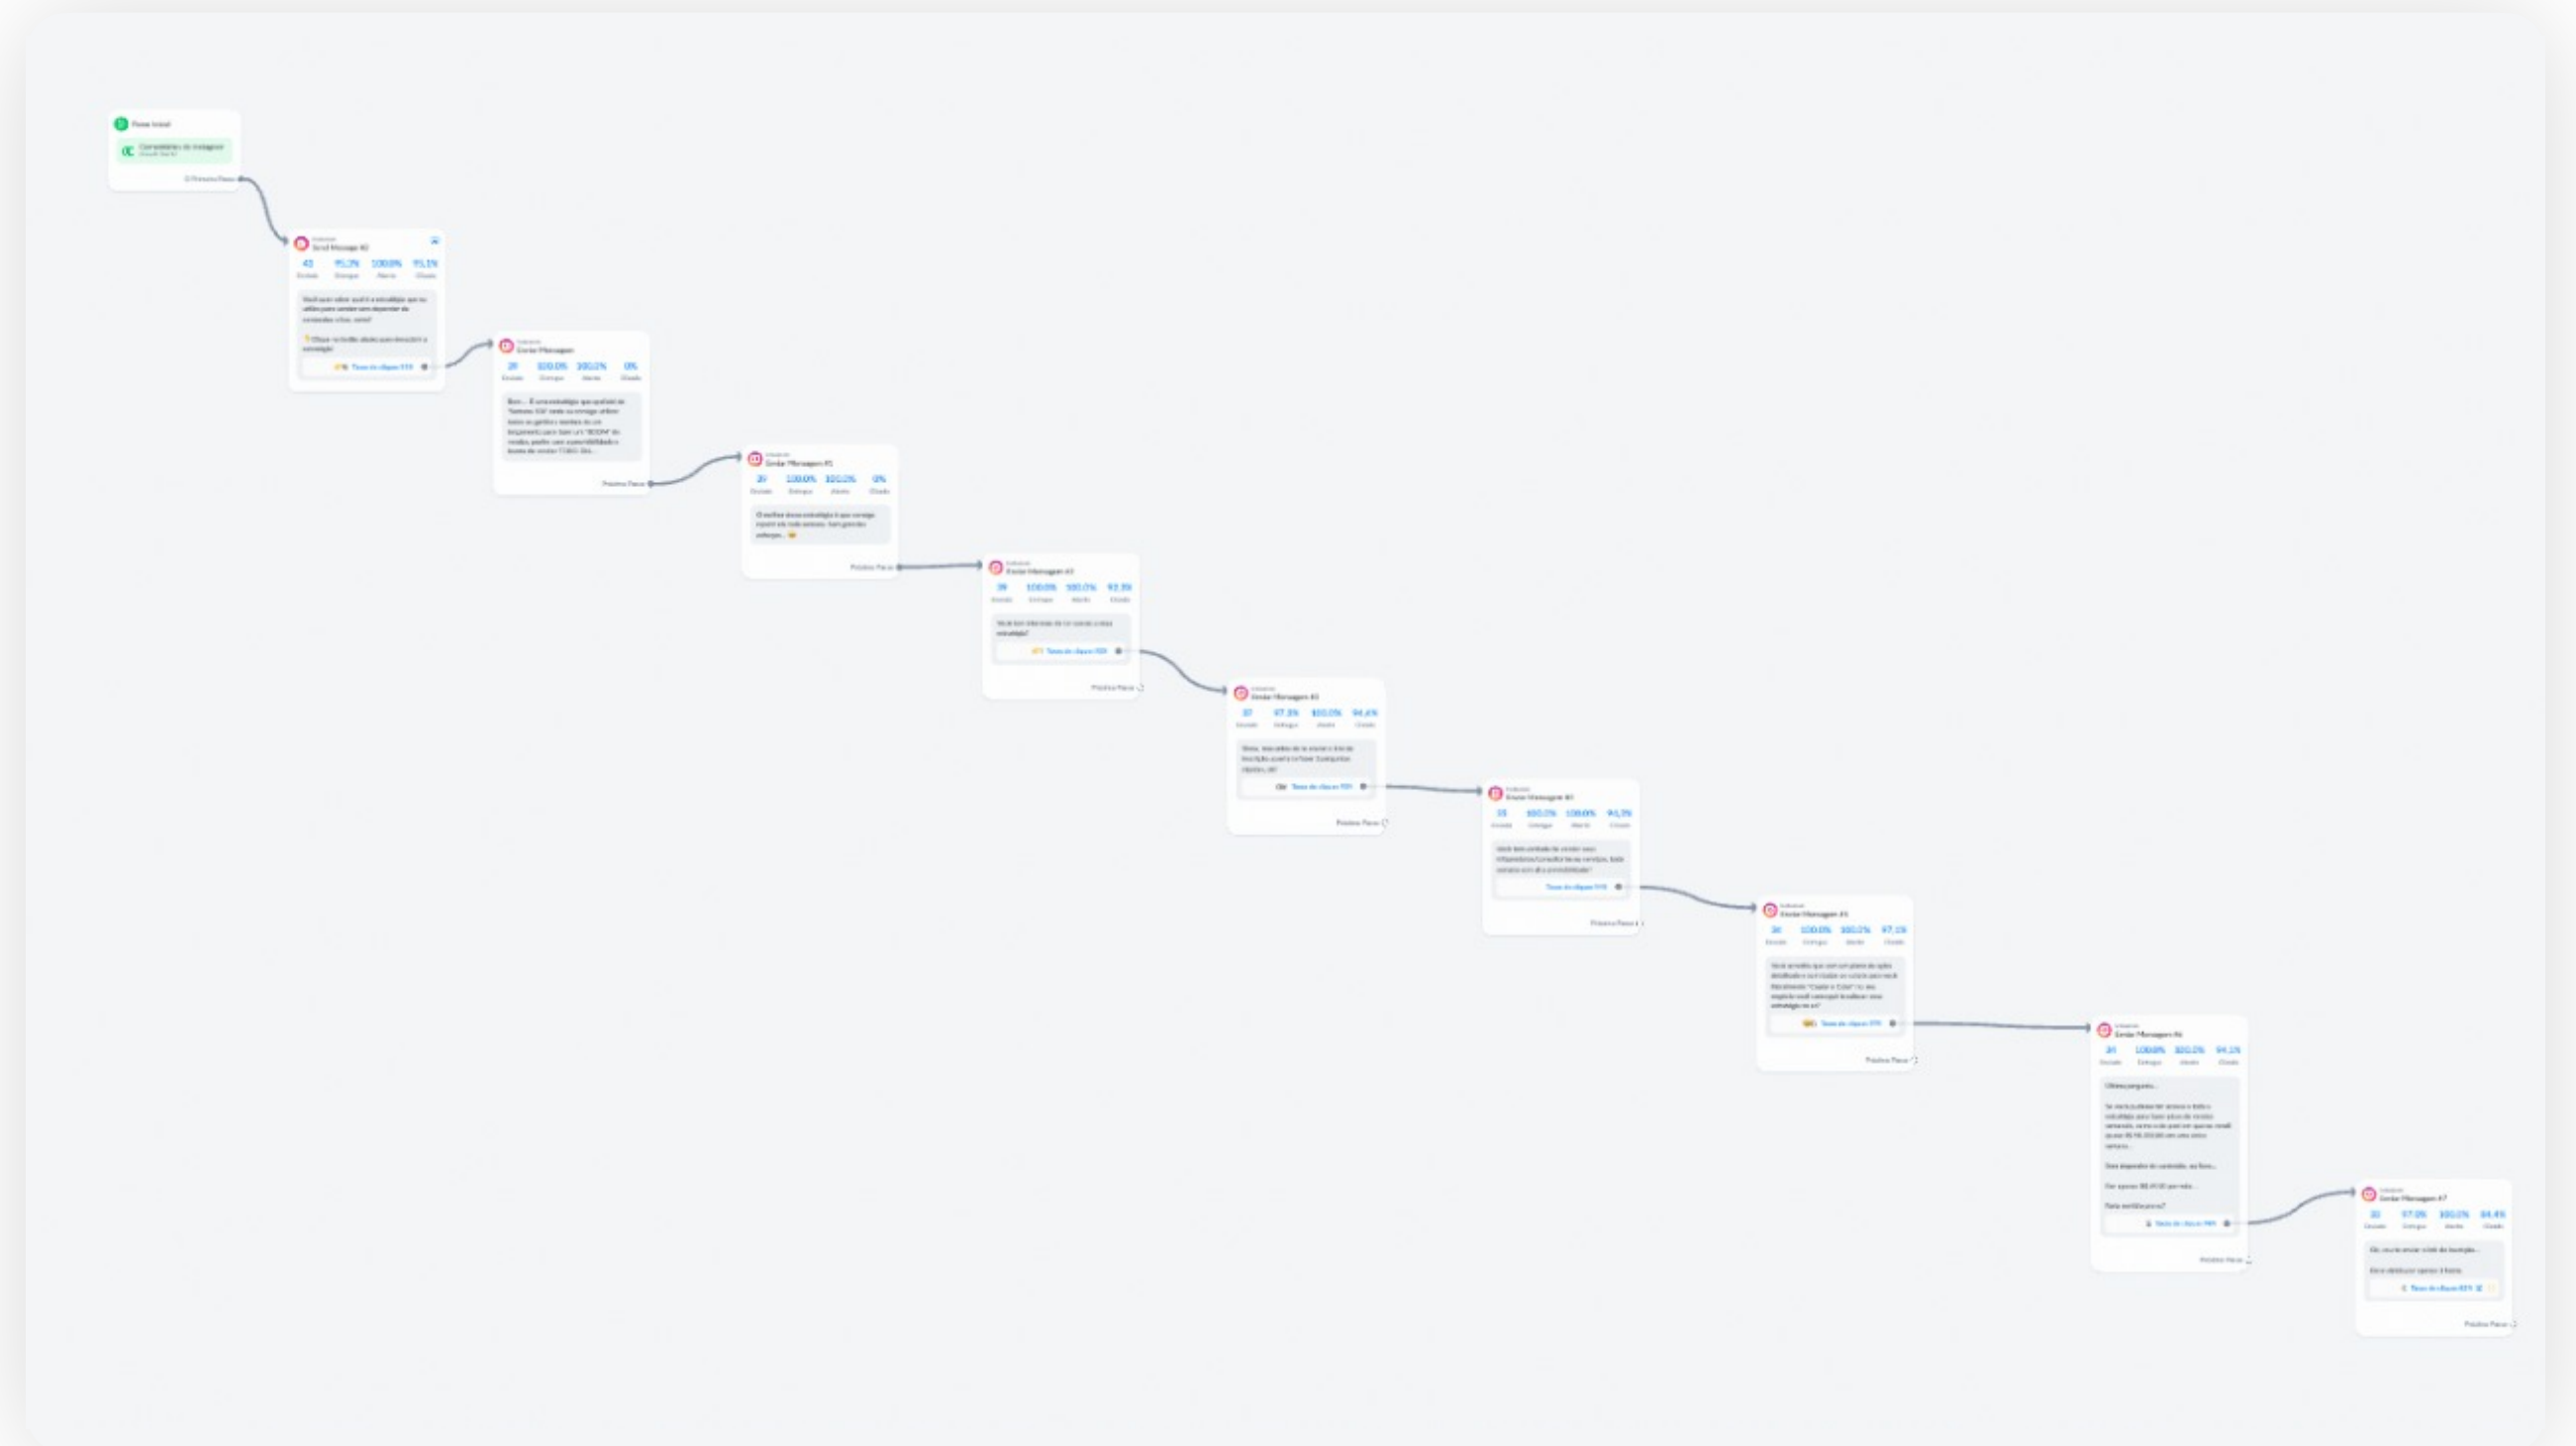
Passo Inicial
Comentários do Instagram
O Primeiro Passo

Instagram
Send Message #2
43 Enviado | 95,3% Entregue | 100,0% Aberto | 95,1% Clicado
Você quer saber qual é a estratégia que eu utilizo para vender sem depender de conteúdos virais, certo?
👇 Clique no botão abaixo para descobrir a estratégia
Taxa de cliques 95%

Instagram
Enviar Mensagem
39 Enviado | 100,0% Entregue | 100,0% Aberto | 0% Clicado
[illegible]
Próximo Passo

Instagram
Enviar Mensagem #1
39 Enviado | 100,0% Entregue | 100,0% Aberto | 0% Clicado
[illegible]
Próximo Passo

Instagram
Enviar Mensagem #2
39 Enviado | 100,0% Entregue | 100,0% Aberto | 92,3% Clicado
Você tem interesse de ter acesso a essa estratégia?
Taxa de cliques 92%
Próximo Passo

Instagram
Enviar Mensagem #3
37 Enviado | 97,3% Entregue | 100,0% Aberto | 94,4% Clicado
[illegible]
Taxa de cliques 94%
Próximo Passo

Instagram
Enviar Mensagem #4
35 Enviado | 100,0% Entregue | 100,0% Aberto | 94,3% Clicado
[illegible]
Taxa de cliques 94%
Próximo Passo

Instagram
Enviar Mensagem #5
34 Enviado | 100,0% Entregue | 100,0% Aberto | 97,1% Clicado
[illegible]
Taxa de cliques 97%
Próximo Passo

Instagram
Enviar Mensagem #6
34 Enviado | 100,0% Entregue | 100,0% Aberto | 94,1% Clicado
Última pergunta...
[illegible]
Taxa de cliques 94%
Próximo Passo

Instagram
Enviar Mensagem #7
33 Enviado | 97,0% Entregue | 100,0% Aberto | 84,4% Clicado
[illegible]
Taxa de cliques 84%
Próximo Passo